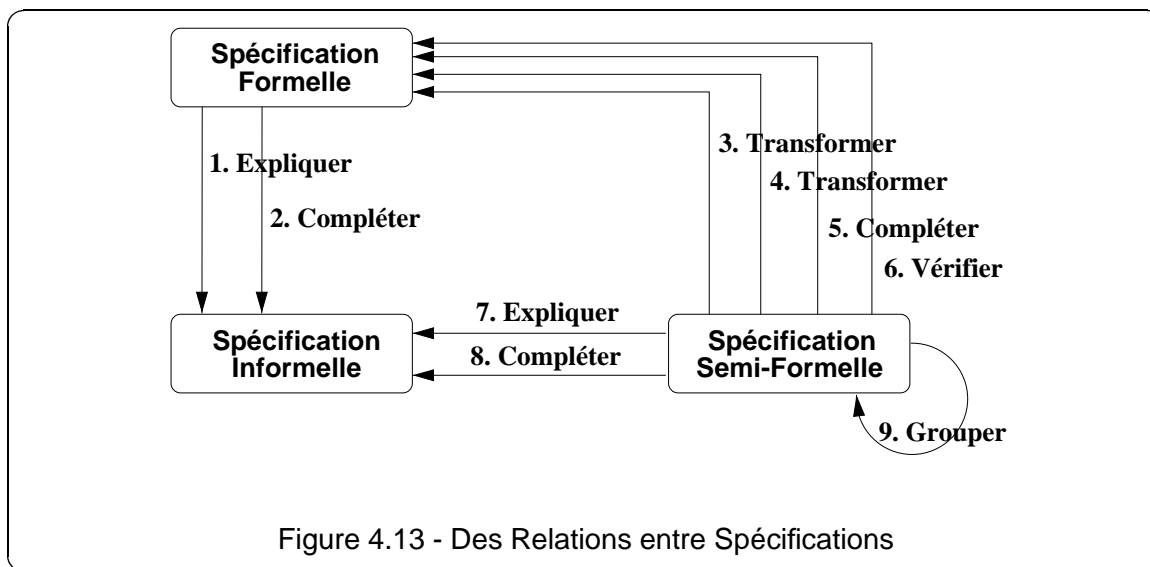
Spécification Formelle

1. Expliquer

2. Compléter

3. Transformer

4. Transformer

5. Compléter

6. Vérifier

Spécification Informelle

7. Expliquer

8. Compléter

Spécification Semi-Formelle

9. Grouper

Figure 4.13 - Des Relations entre Spécifications